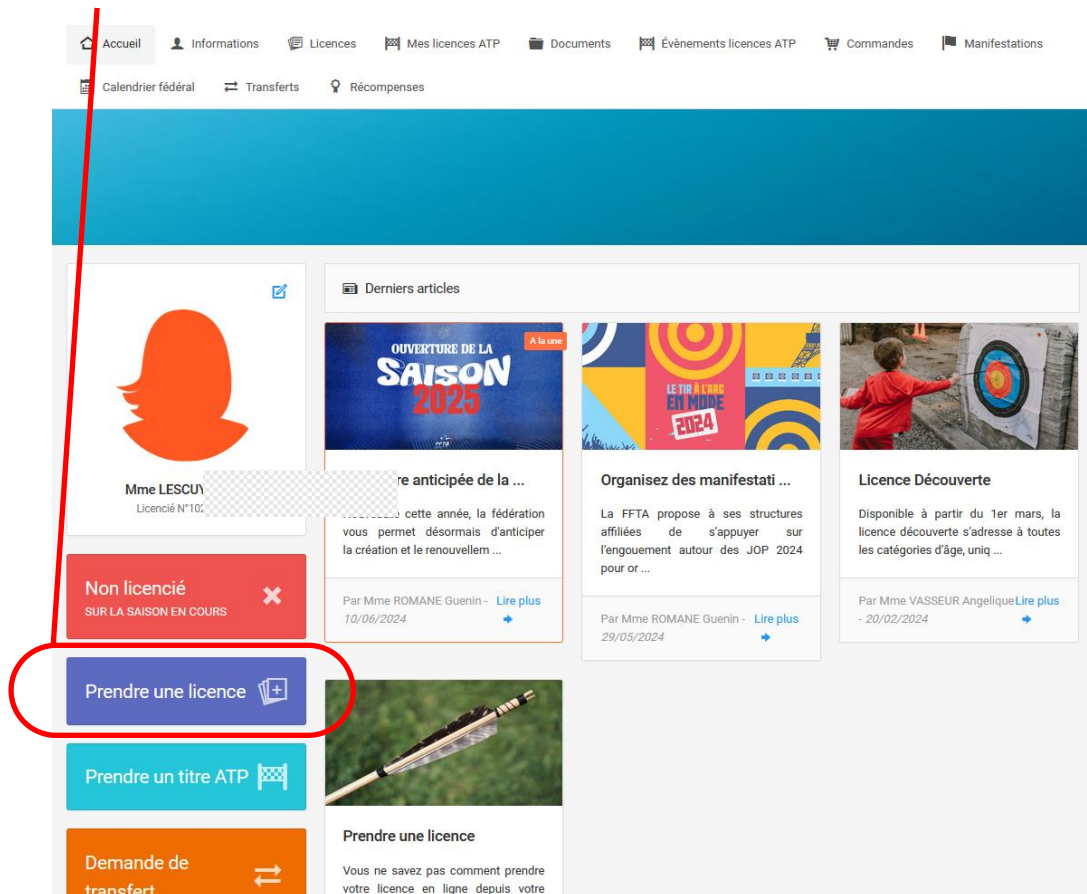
Accueil Informations Licences Mes licences ATP Documents Évènements licences ATP Commandes Manifestations
Calendrier fédéral Transferts Récompenses

Mme LESCUY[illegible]
Licencié N°102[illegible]

Non licencié
SUR LA SAISON EN COURS

Prendre une licence

Prendre un titre ATP

Demande de transfert

Derniers articles

A la une
OUVERTURE DE LA SAISON 2025

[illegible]re anticipée de la ...
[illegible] cette année, la fédération vous permet désormais d'anticiper la création et le renouvellem ...

Par Mme ROMANE Guenin - 10/06/2024 Lire plus

LE TIR À L'ARC EN MODE 2024

Organisez des manifestati ...
La FFTA propose à ses structures affiliées de s'appuyer sur l'engouement autour des JOP 2024 pour or ...

Par Mme ROMANE Guenin - 29/05/2024 Lire plus

Licence Découverte
Disponible à partir du 1er mars, la licence découverte s'adresse à toutes les catégories d'âge, uniq ...

Par Mme VASSEUR Angelique - 20/02/2024 Lire plus

Prendre une licence
Vous ne savez pas comment prendre votre licence en ligne depuis votre